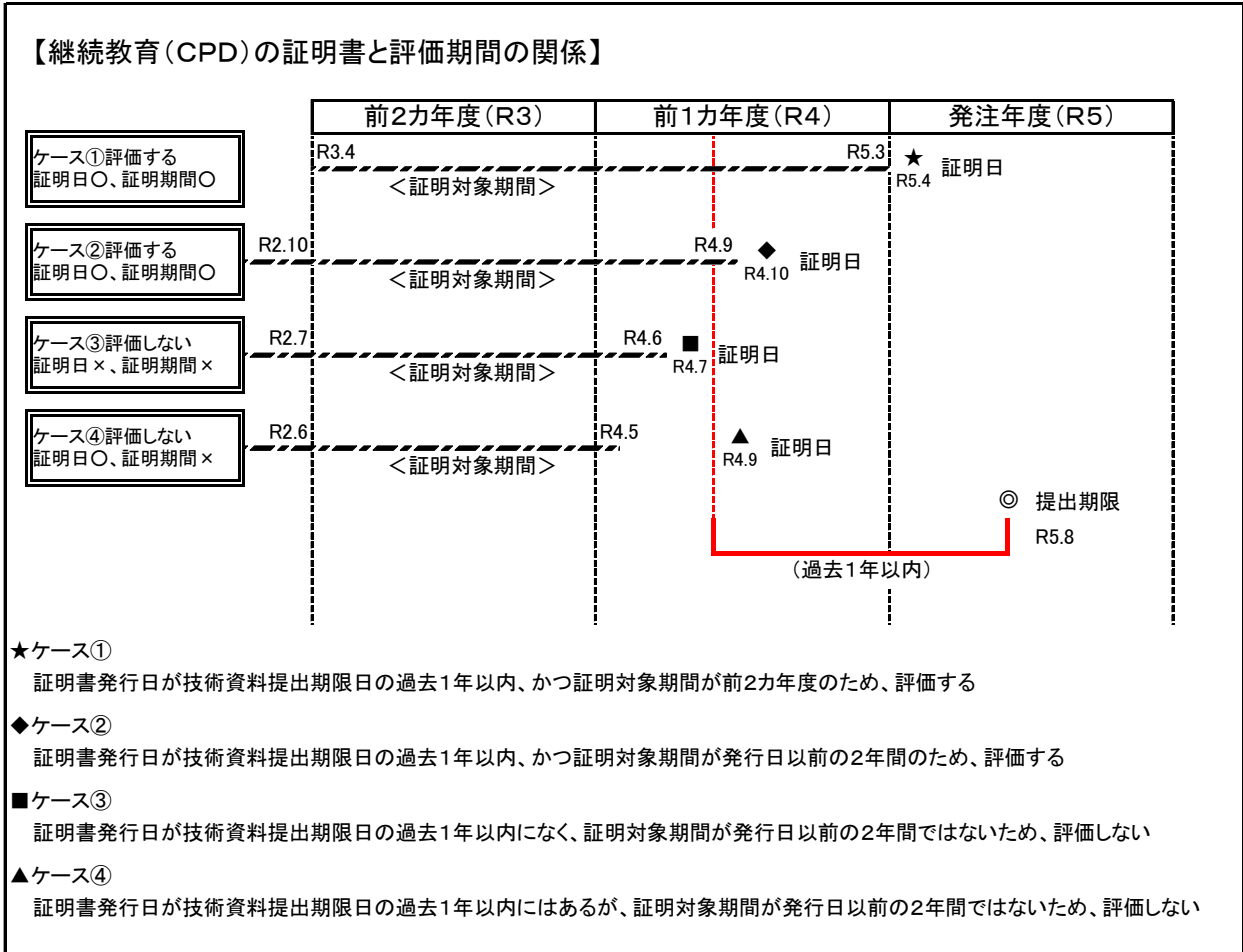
【継続教育(CPD)の証明書と評価期間の関係】

前2カ年度(R3)
前1カ年度(R4)
発注年度(R5)

ケース①評価する
証明日○、証明期間○

R3.4
R5.3
★ 証明日
R5.4
<証明対象期間>

ケース②評価する
証明日○、証明期間○

R2.10
R4.9
◆ 証明日
R4.10
<証明対象期間>

ケース③評価しない
証明日×、証明期間×

R2.7
R4.6
■ 証明日
R4.7
<証明対象期間>

ケース④評価しない
証明日○、証明期間×

R2.6
R4.5
▲ 証明日
R4.9
<証明対象期間>

◎ 提出期限
R5.8

(過去1年以内)

★ケース①
証明書発行日が技術資料提出期限日の過去1年以内、かつ証明対象期間が前2カ年度のため、評価する

◆ケース②
証明書発行日が技術資料提出期限日の過去1年以内、かつ証明対象期間が発行日以前の2年間のため、評価する

■ケース③
証明書発行日が技術資料提出期限日の過去1年以内になく、証明対象期間が発行日以前の2年間ではないため、評価しない

▲ケース④
証明書発行日が技術資料提出期限日の過去1年以内にはあるが、証明対象期間が発行日以前の2年間ではないため、評価しない